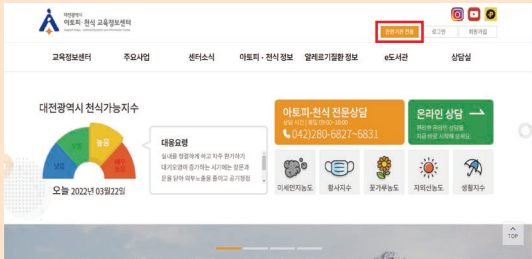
대전광역시
아토피·천식 교육정보센터

운영기관 전용 로그인 회원가입

교육정보센터 주요사업 센터소식 아토피·천식 정보 알레르기질환 정보 e도서관 상담실

대전광역시 천식가능지수

보통 낮음 높음 매우높음

대응요령
실내를 청결하게 하고 자주 환기하기 대기오염이 증가하는 시기에는 외출하지 말고 운동 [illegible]

오늘 2022년 03월22일

아토피·천식 전문상담
상담 시간 | 평일 09:00~18:00
(042)280-6827~6831

온라인 상담
편리한 온라인 상담을 지금 바로 시작해 보세요.

미세먼지농도 황사지수 꽃가루농도 자외선농도 생활지수

TOP